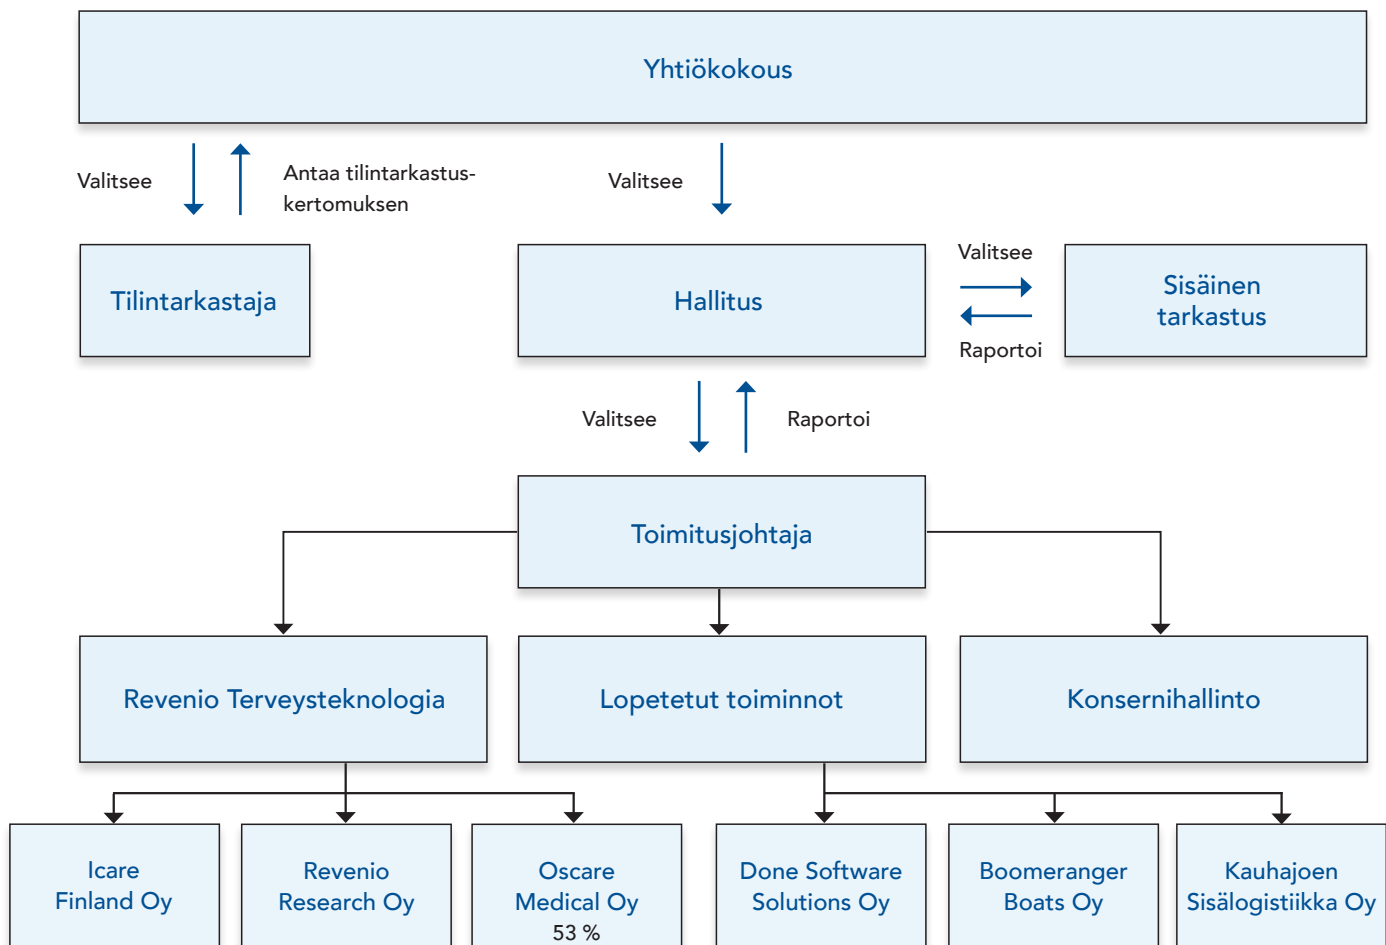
Yhtiökokous

Valitsee

Antaa tilintarkastuskertomuksen

Valitsee

Tilintarkastaja

Hallitus

Valitsee

Raportoi

Sisäinen tarkastus

Valitsee

Raportoi

Toimitusjohtaja

Revenio Terveysteknologia

Lopetetut toiminnot

Konsernihallinto

Icare Finland Oy

Revenio Research Oy

Oscare Medical Oy
53 %

Done Software Solutions Oy

Boomeranger Boats Oy

Kauhajoen Sisälogistiikka Oy